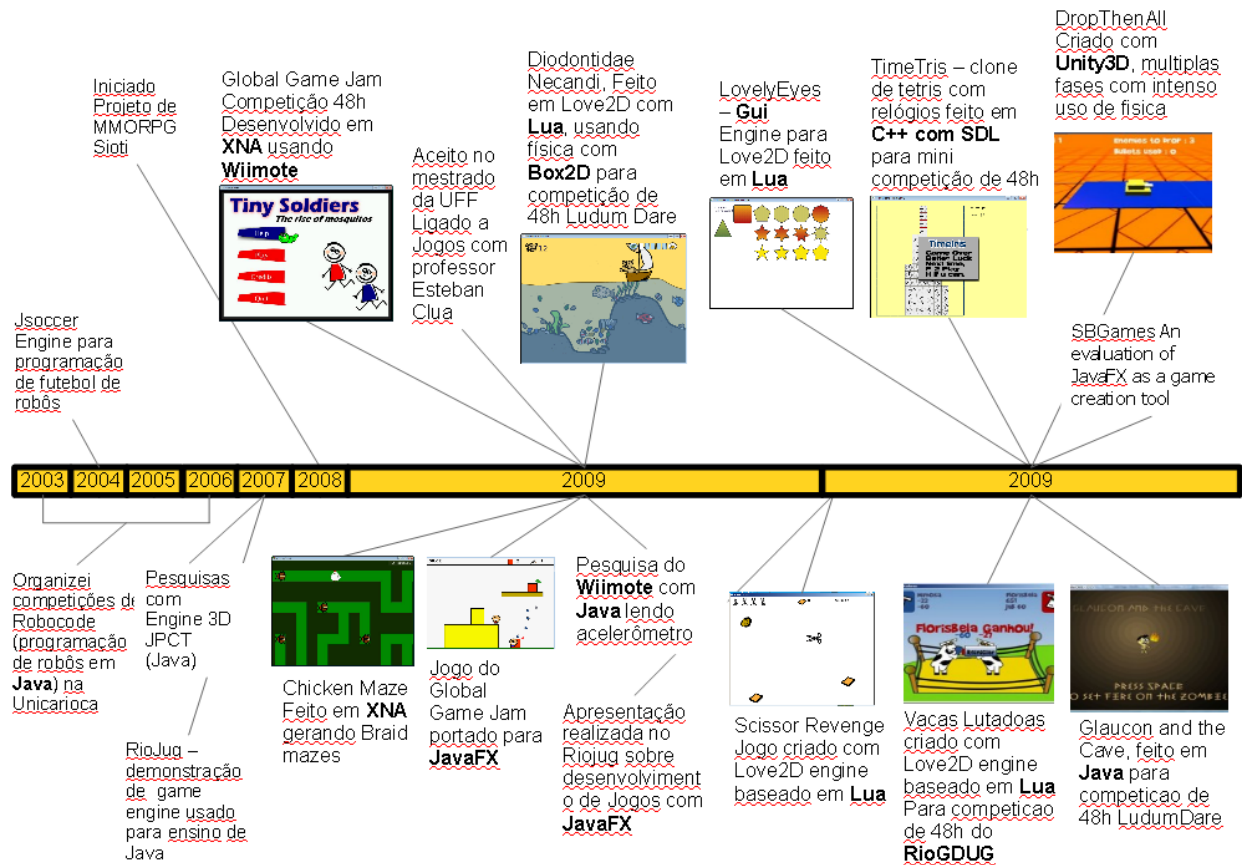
Iniciado Projeto de MMORPG Sioti

Global Game Jam Competição 48h Desenvolvido em **XNA** usando **Wiimote**

Tiny Soldiers
The rise of mosquitos

Aceito no mestrado da UFF Ligado a Jogos com professor Esteban Clua

Diodontidae Necandi, Feito em Love2D com **Lua**, usando física com **Box2D** para competição de 48h Ludum Dare

LovelyEyes – **Gui** Engine para Love2D feito em **Lua**

TimeTris – clone de tetris com relógios feito em **C++ com SDL** para mini competição de 48h

DropThenAll Criado com **Unity3D**, multiplas fases com intenso uso de fisica

Jsoccer Engine para programação de futebol de robôs

SBGames An evaluation of JavaFX as a game creation tool

| 2003 | 2004 | 2005 | 2006 | 2007 | 2008 | 2009 | 2009 |
|---|---|---|---|---|---|---|---|

Organizei competições de Robocode (programação de robôs em **Java**) na Unicarioca

Pesquisas com Engine 3D JPCT (Java)

RioJug – demonstração de game engine usado para ensino de Java

Chicken Maze Feito em **XNA** gerando Braid mazes

Jogo do Global Game Jam portado para **JavaFX**

Pesquisa do **Wiimote** com **Java** lendo acelerômetro

Apresentação realizada no Riojug sobre desenvolvimento de Jogos com **JavaFX**

Scissor Revenge Jogo criado com Love2D engine baseado em **Lua**

FlorisBela Ganhou!

Vacas Lutadoas criado com Love2D engine baseado em **Lua** Para competicao de 48h do **RioGDUG**

GLAUCON AND THE CAVE
PRESS SPACE
TO SET FIRE ON THE ZOMBIE

Glaucon and the Cave, feito em **Java** para competicao de 48h LudumDare